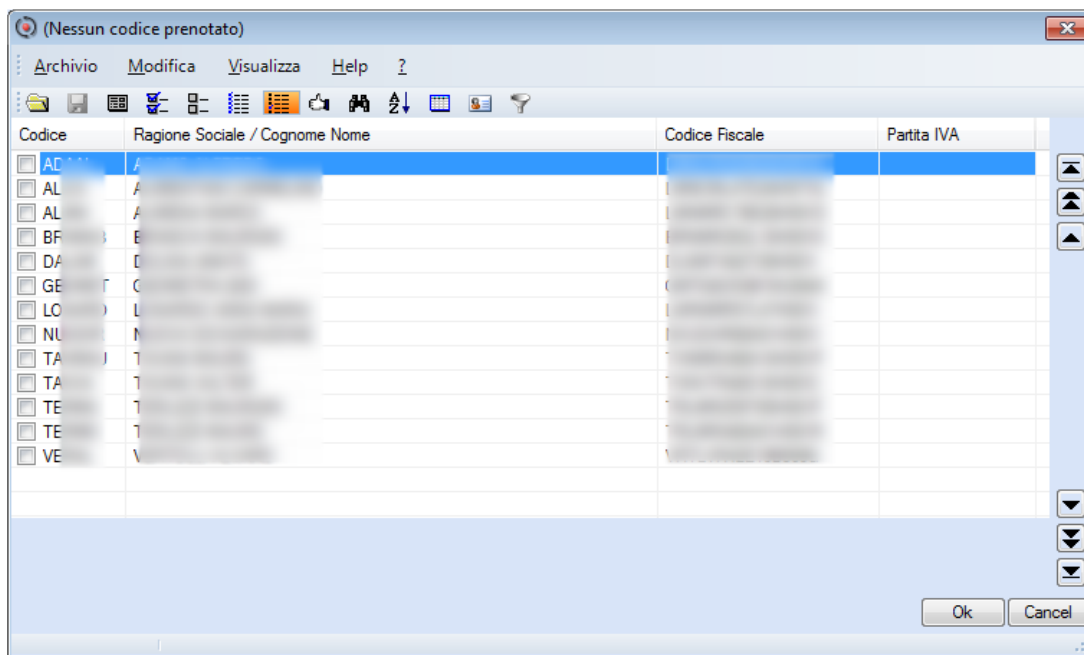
(Nessun codice prenotato)

Archivio Modifica Visualizza Help ?

| Codice | Ragione Sociale / Cognome Nome | Codice Fiscale | Partita IVA |
|---|---|---|---|
| AD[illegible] | A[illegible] | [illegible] | |
| AL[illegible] | A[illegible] | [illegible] | |
| AL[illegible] | A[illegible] | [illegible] | |
| BF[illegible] | B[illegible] | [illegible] | |
| DA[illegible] | D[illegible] | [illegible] | |
| GE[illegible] | G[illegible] | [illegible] | |
| LO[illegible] | L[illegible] | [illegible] | |
| NU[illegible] | N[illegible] | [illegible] | |
| TA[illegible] | T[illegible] | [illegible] | |
| TA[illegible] | T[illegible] | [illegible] | |
| TE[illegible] | T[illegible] | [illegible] | |
| TE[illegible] | T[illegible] | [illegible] | |
| VE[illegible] | V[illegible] | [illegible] | |

Ok Cancel